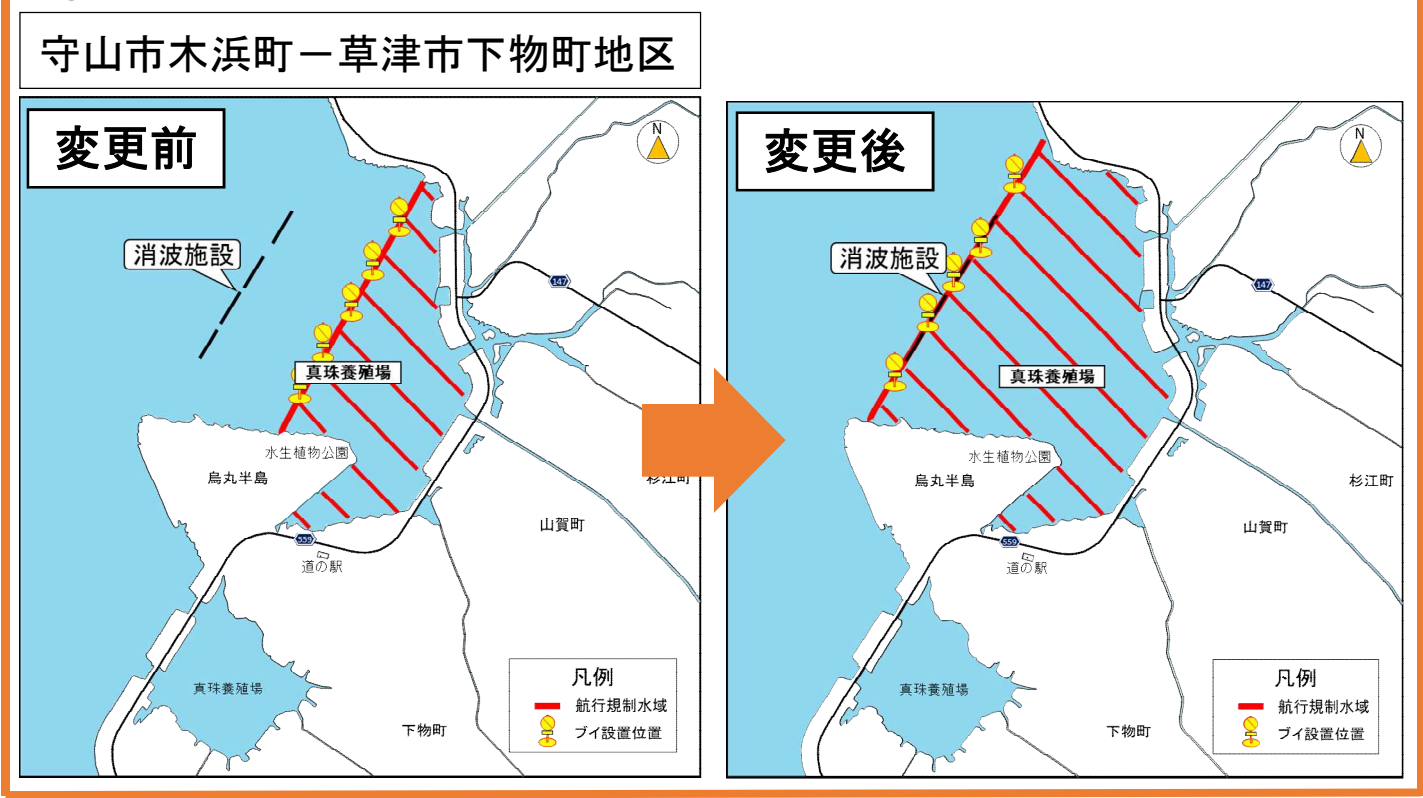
守山市木浜町－草津市下物町地区

変更前

N

消波施設

147

真珠養殖場

水生植物公園

烏丸半島

杉江町

山賀町

559

道の駅

真珠養殖場

下物町

凡例

航行規制水域

ブイ設置位置

変更後

N

消波施設

147

真珠養殖場

水生植物公園

烏丸半島

杉江町

山賀町

559

道の駅

真珠養殖場

下物町

凡例

航行規制水域

ブイ設置位置